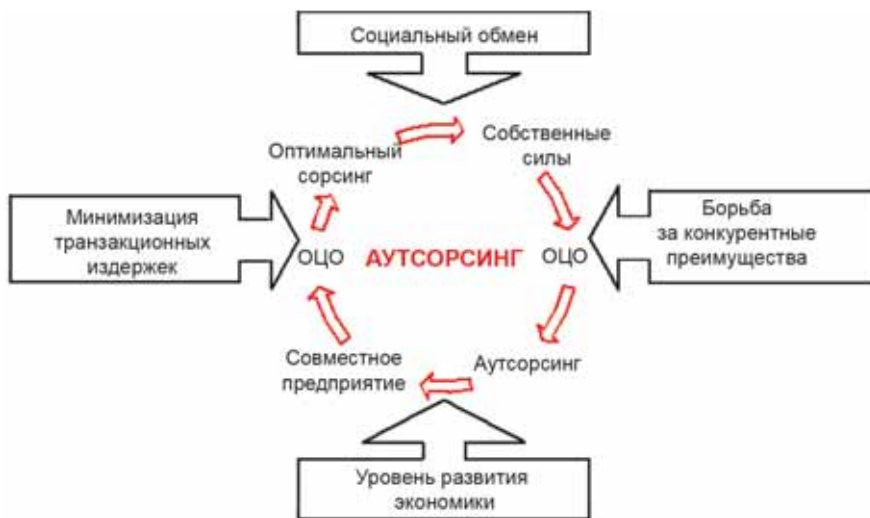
Социальный обмен

Минимизация транзакционных издержек

Оптимальный сорсинг

Собственные силы

Борьба за конкурентные преимущества

ОЦО

АУТСОРСИНГ

ОЦО

Совместное предприятие

Аутсорсинг

Уровень развития экономики